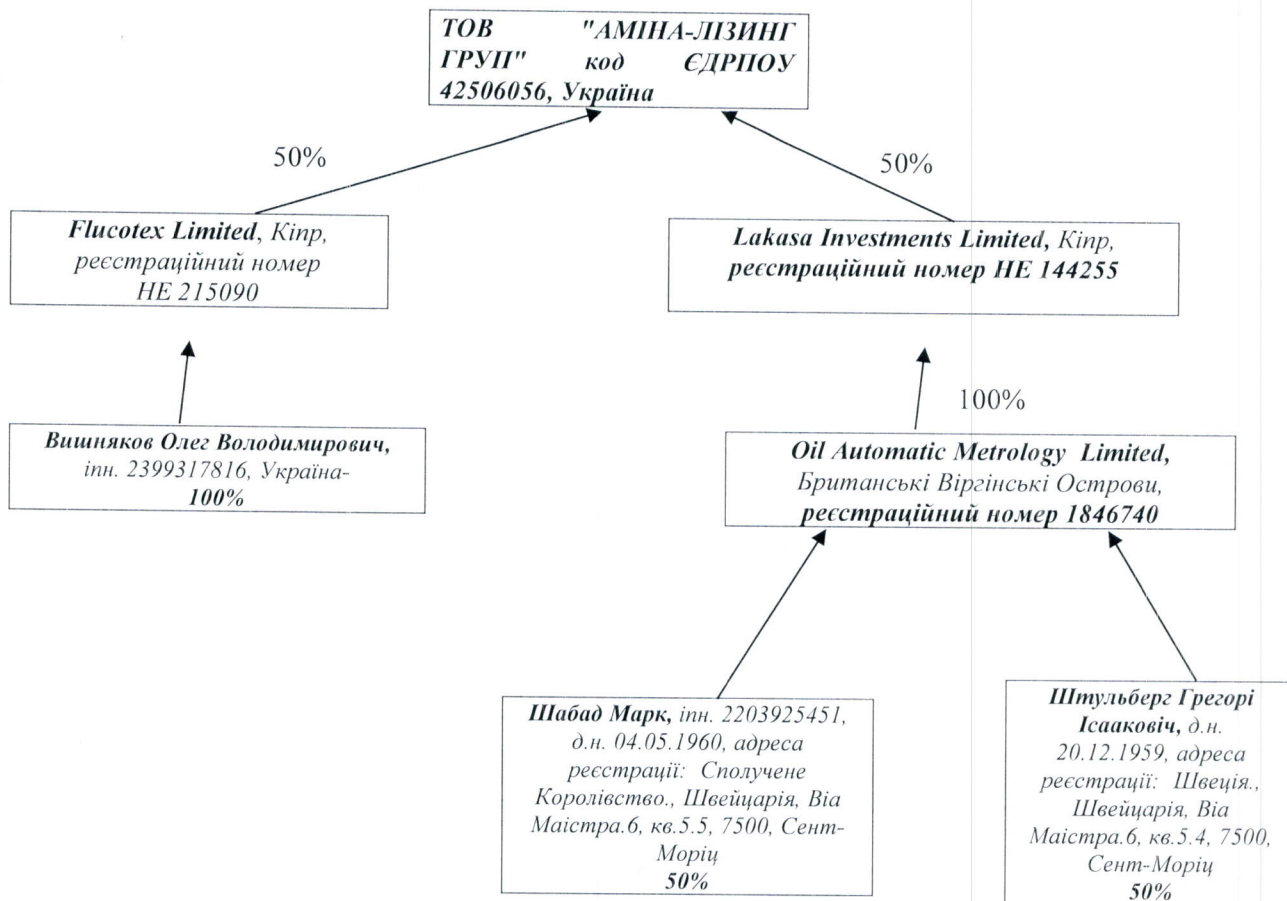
ТОВ "АМІНА-ЛІЗИНГ ГРУП" код ЄДРПОУ 42506056, Україна

50%

50%

Flucotex Limited, Кіпр, реєстраційний номер НЕ 215090

Lakasa Investments Limited, Кіпр, реєстраційний номер НЕ 144255

100%

Вишняков Олег Володимирович, іпн. 2399317816, Україна-100%

Oil Automatic Metrology Limited, Британські Віргінські Острови, реєстраційний номер 1846740

Шабад Марк, іпн. 2203925451, д.н. 04.05.1960, адреса реєстрації: Сполучене Королівство., Швейцарія, Віа Маістра.6, кв.5.5, 7500, Сент-Моріц 50%

Штульберг Грегорі Ісааковіч, д.н. 20.12.1959, адреса реєстрації: Швеція., Швейцарія, Віа Маістра.6, кв.5.4, 7500, Сент-Моріц 50%